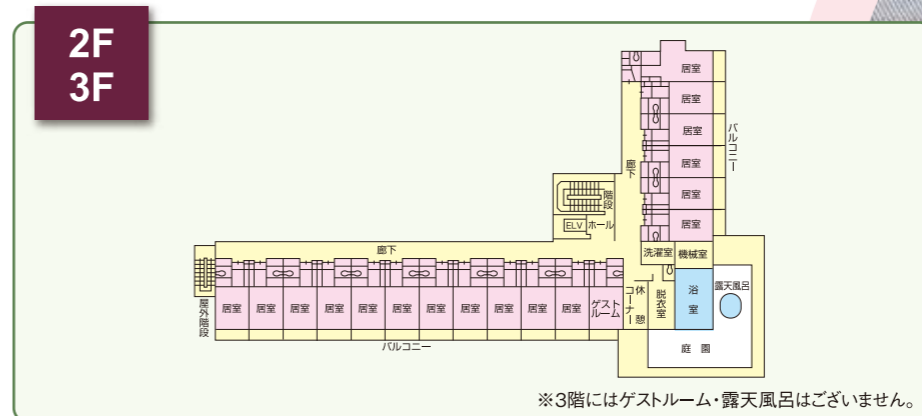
2F
3F

居室
居室
居室
居室
居室
居室
バルコニー
廊下
階段
ELV
ホール
廊下
洗濯室
機械室
屋外階段
居室
居室
居室
居室
居室
居室
居室
居室
居室
居室
居室
ゲストルーム
休憩コーナー
脱衣室
浴室
露天風呂
バルコニー
庭園

※3階にはゲストルーム・露天風呂はございません。